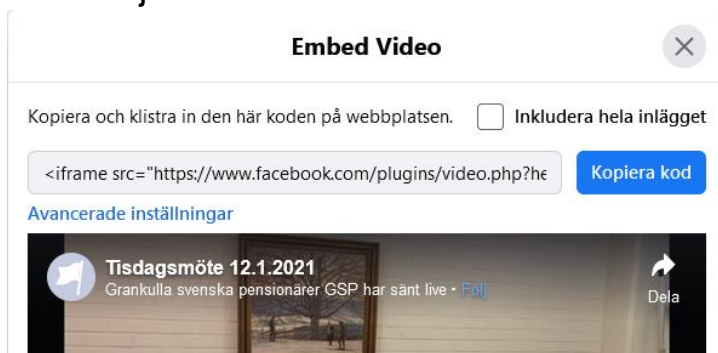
Embed Video

×

Kopiera och klistra in den här koden på webbplatsen.

Inkludera hela inlägget

<iframe src="https://www.facebook.com/plugins/video.php?he

Kopiera kod

Avancerade inställningar

Tisdagsmöte 12.1.2021

Grankulla svenska pensionärer GSP har sänt live · Följ

Dela